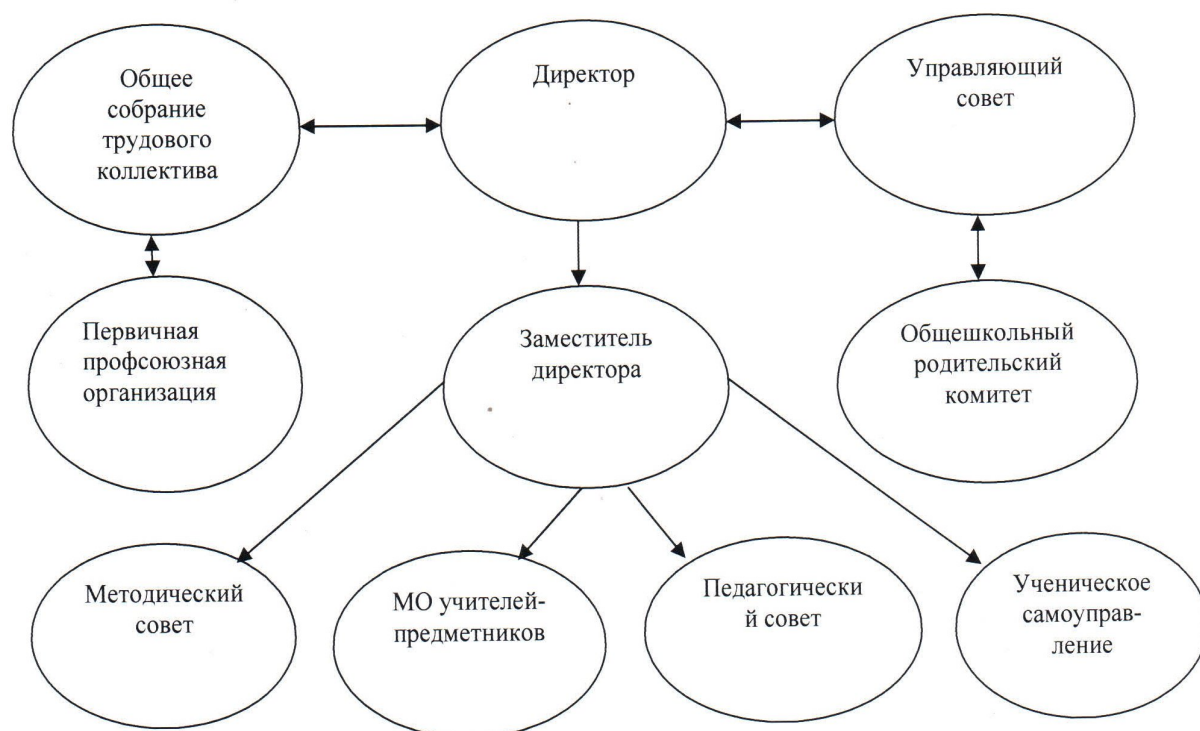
Общее собрание трудового коллектива

Директор

Управляющий совет

Первичная профсоюзная организация

Заместитель директора

Общешкольный родительский комитет

Методический совет

МО учителей-предметников

Педагогически й совет

Ученическое самоуправление